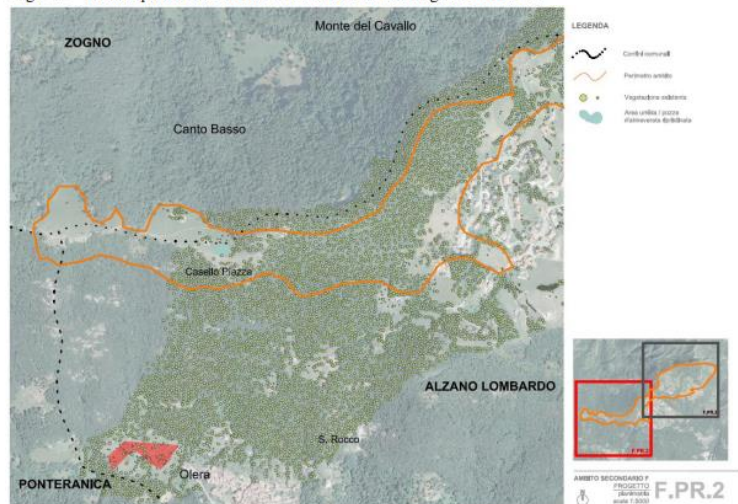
Monte del Cavallo

ZOGNO

Canto Basso

Casello Piazza

ALZANO LOMBARDO

S. Rocco

Olera

PONTERANICA

LEGENDA

Confini comunali

Perimetro ambito

Vegetazione arborea

Area umida / pozze d'abbeverata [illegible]

F.PR.2

F.PR.1

AMBITO SECONDARIO F

PROGETTO planimetria scala 1:5000

F.PR.2